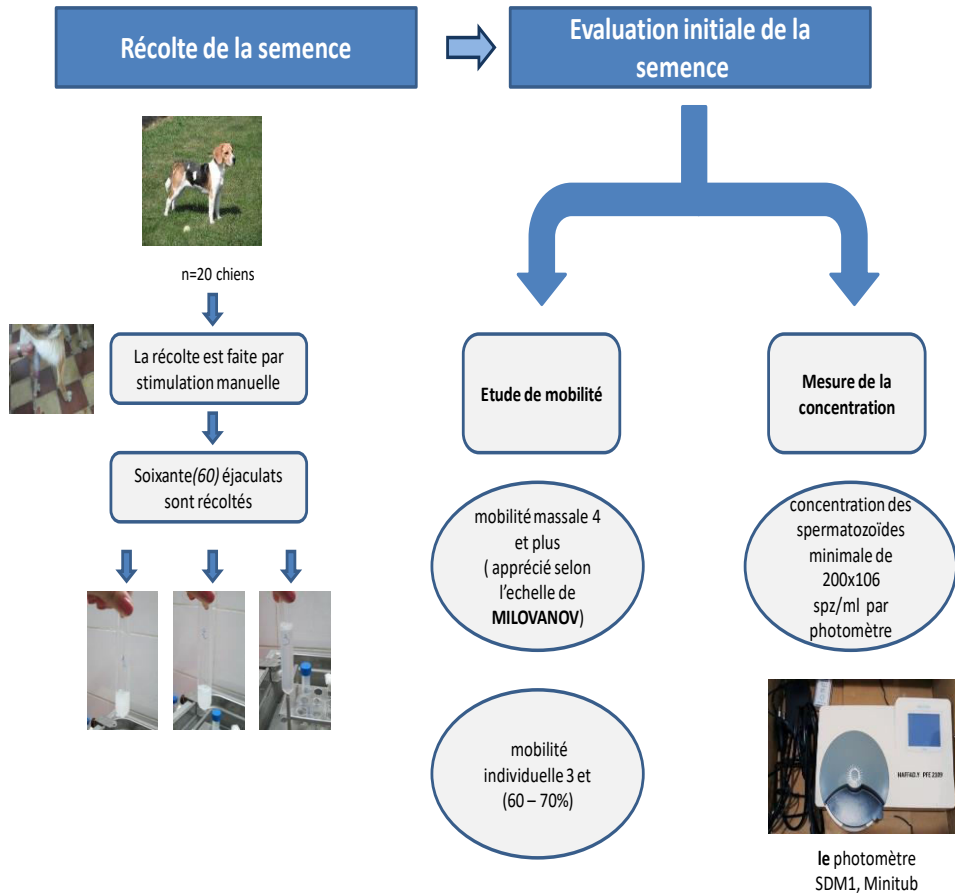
Récolte de la semence

Evaluation initiale de la semence

n=20 chiens

La récolte est faite par stimulation manuelle

Soixante(60) éjaculats sont récoltés

Etude de mobilité

Mesure de la concentration

mobilité massale 4 et plus ( apprécié selon l'echelle de MILOVANOV)

mobilité individuelle 3 et (60 – 70%)

concentration des spermatozoïdes minimale de 200x106 spz/ml par photomètre

HAFFAD.Y PFE 2009

le photomètre SDM1, Minitub